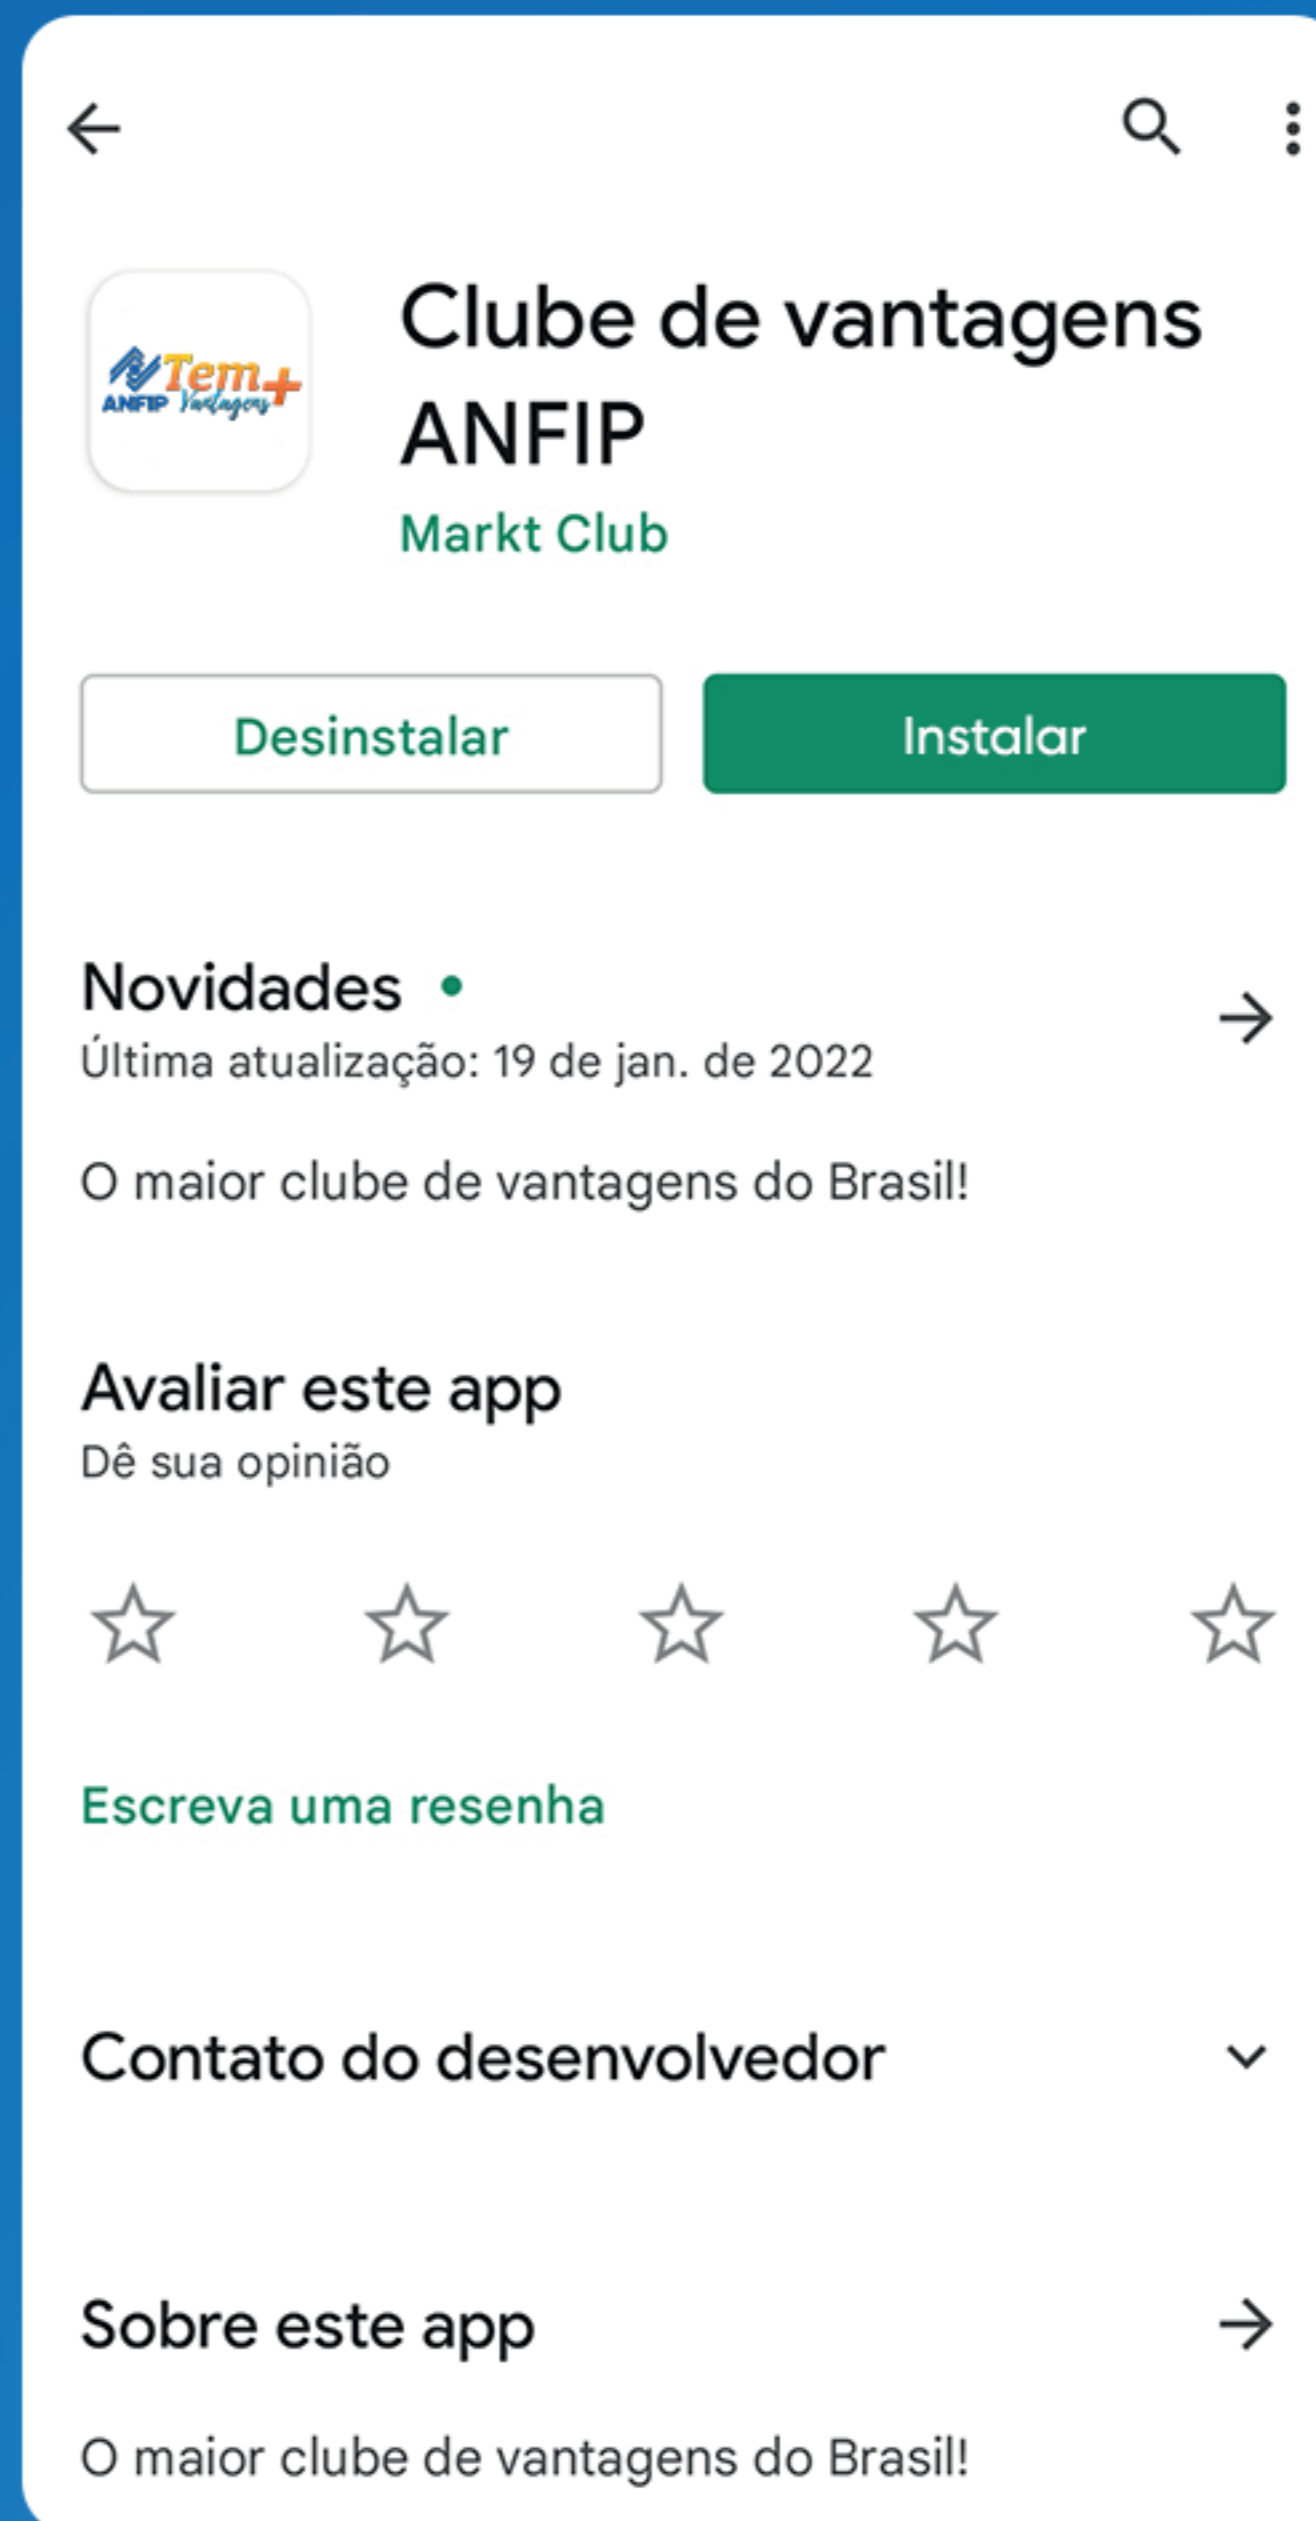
Tem+
ANFIP Vantagens

Clube de vantagens ANFIP
Markt Club

Desinstalar
Instalar

Novidades •
Última atualização: 19 de jan. de 2022

O maior clube de vantagens do Brasil!

Avaliar este app
Dê sua opinião

Escreva uma resenha

Contato do desenvolvedor

Sobre este app

O maior clube de vantagens do Brasil!